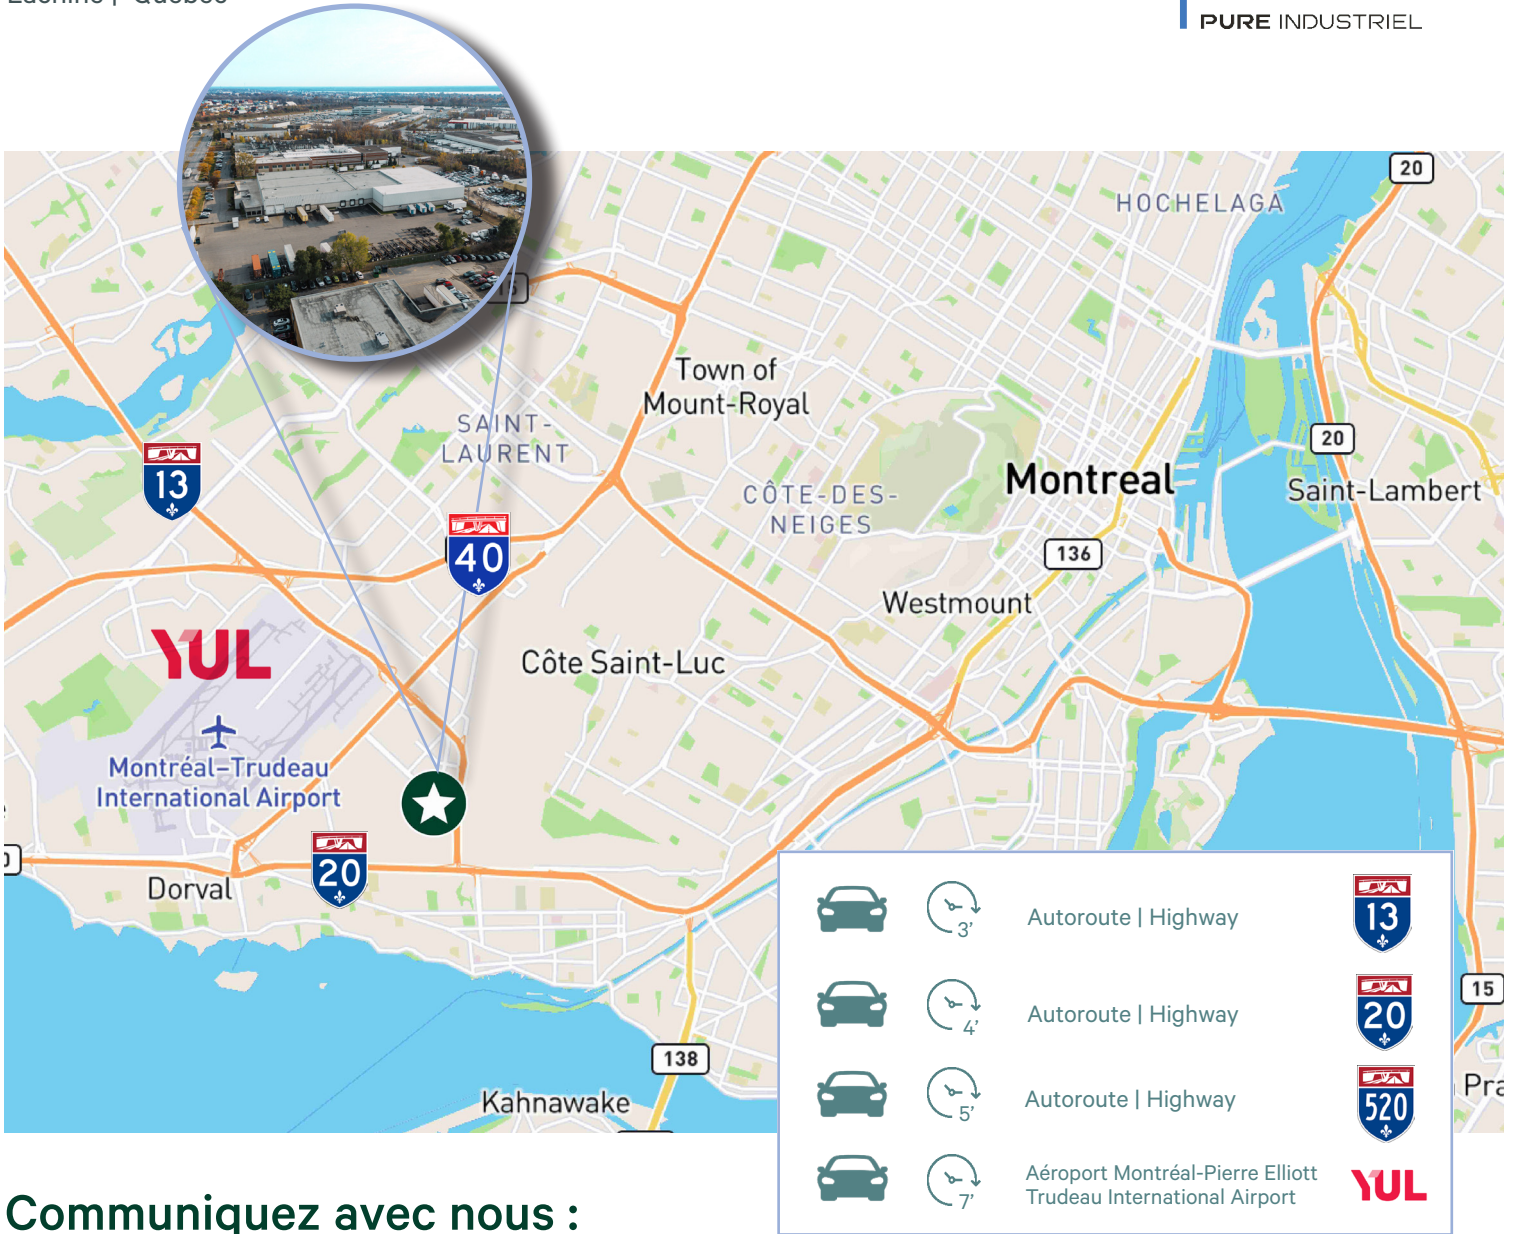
PURE INDUSTRIEL

HOCHELAGA
20
Town of Mount-Royal
SAINT-LAURENT
20
13
CÔTE-DES-NEIGES
Montreal
Saint-Lambert
40
136
Westmount
YUL
Côte Saint-Luc
Montréal-Trudeau International Airport
Dorval
20
138
Kahnawake
15
Pra

3'
Autoroute | Highway
13

4'
Autoroute | Highway
20

5'
Autoroute | Highway
520

7'
Aéroport Montréal-Pierre Elliott Trudeau International Airport
YUL

Communiquez avec nous :